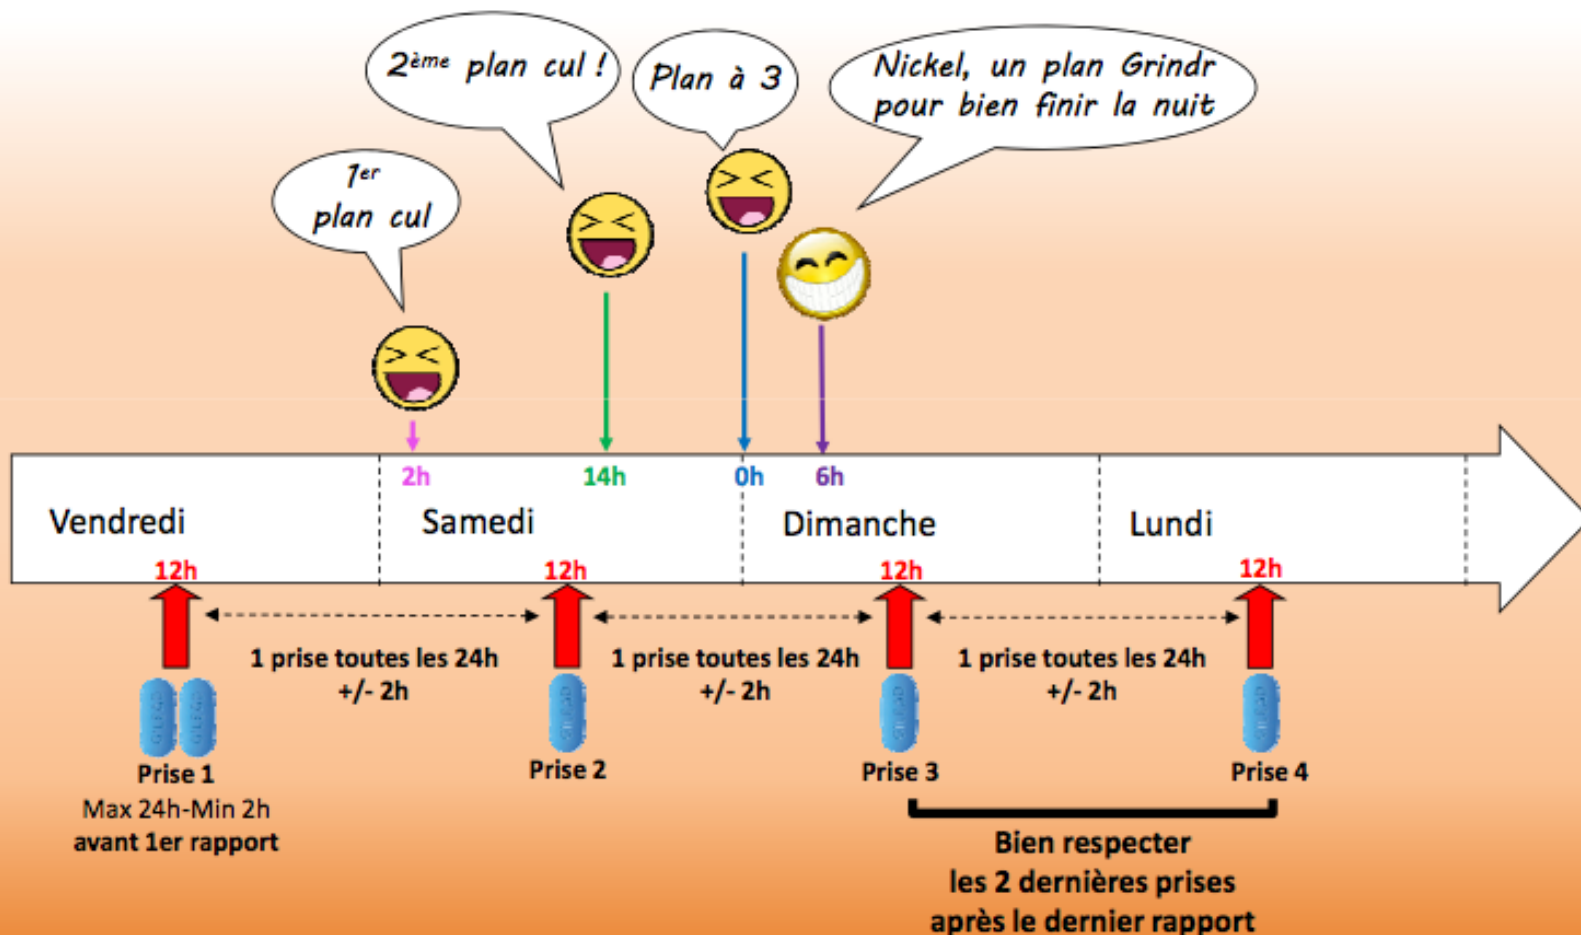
$2^{ème}$ plan cul !

Plan à 3

Nickel, un plan Grindr pour bien finir la nuit

$1^{er}$ plan cul

2h

14h

0h

6h

Vendredi

Samedi

Dimanche

Lundi

12h

12h

12h

12h

1 prise toutes les 24h +/- 2h

1 prise toutes les 24h +/- 2h

1 prise toutes les 24h +/- 2h

Prise 1
Max 24h-Min 2h
avant 1er rapport

Prise 2

Prise 3

Prise 4

Bien respecter
les 2 dernières prises
après le dernier rapport